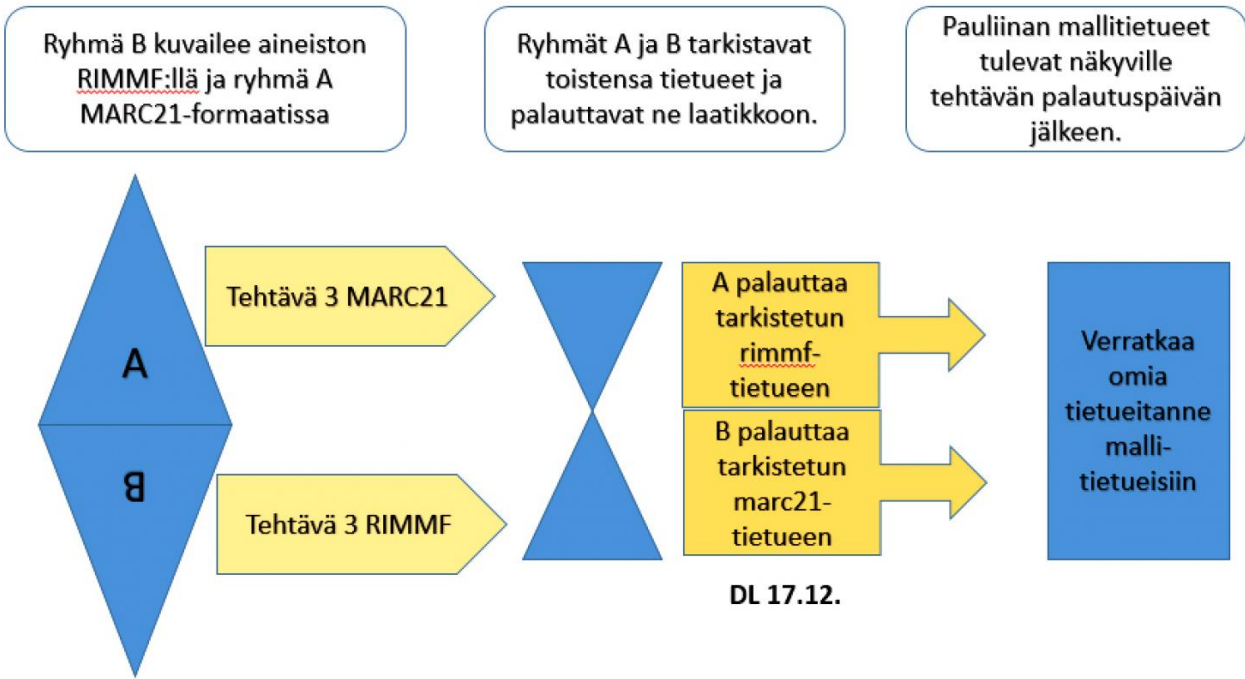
Ryhmä B kuvailee aineiston RIMMF:llä ja ryhmä A MARC21-formaatissa

Ryhmät A ja B tarkistavat toistensa tietueet ja palauttavat ne laatikkoon.

Pauliinan mallitietueet tulevat näkyville tehtävän palautuspäivän jälkeen.

A

B

Tehtävä 3 MARC21

Tehtävä 3 RIMMF

A palauttaa tarkistetun rimmf-tietueen

B palauttaa tarkistetun marc21-tietueen

DL 17.12.

Verratkaa omia tietueitanne malli-tietueisiin